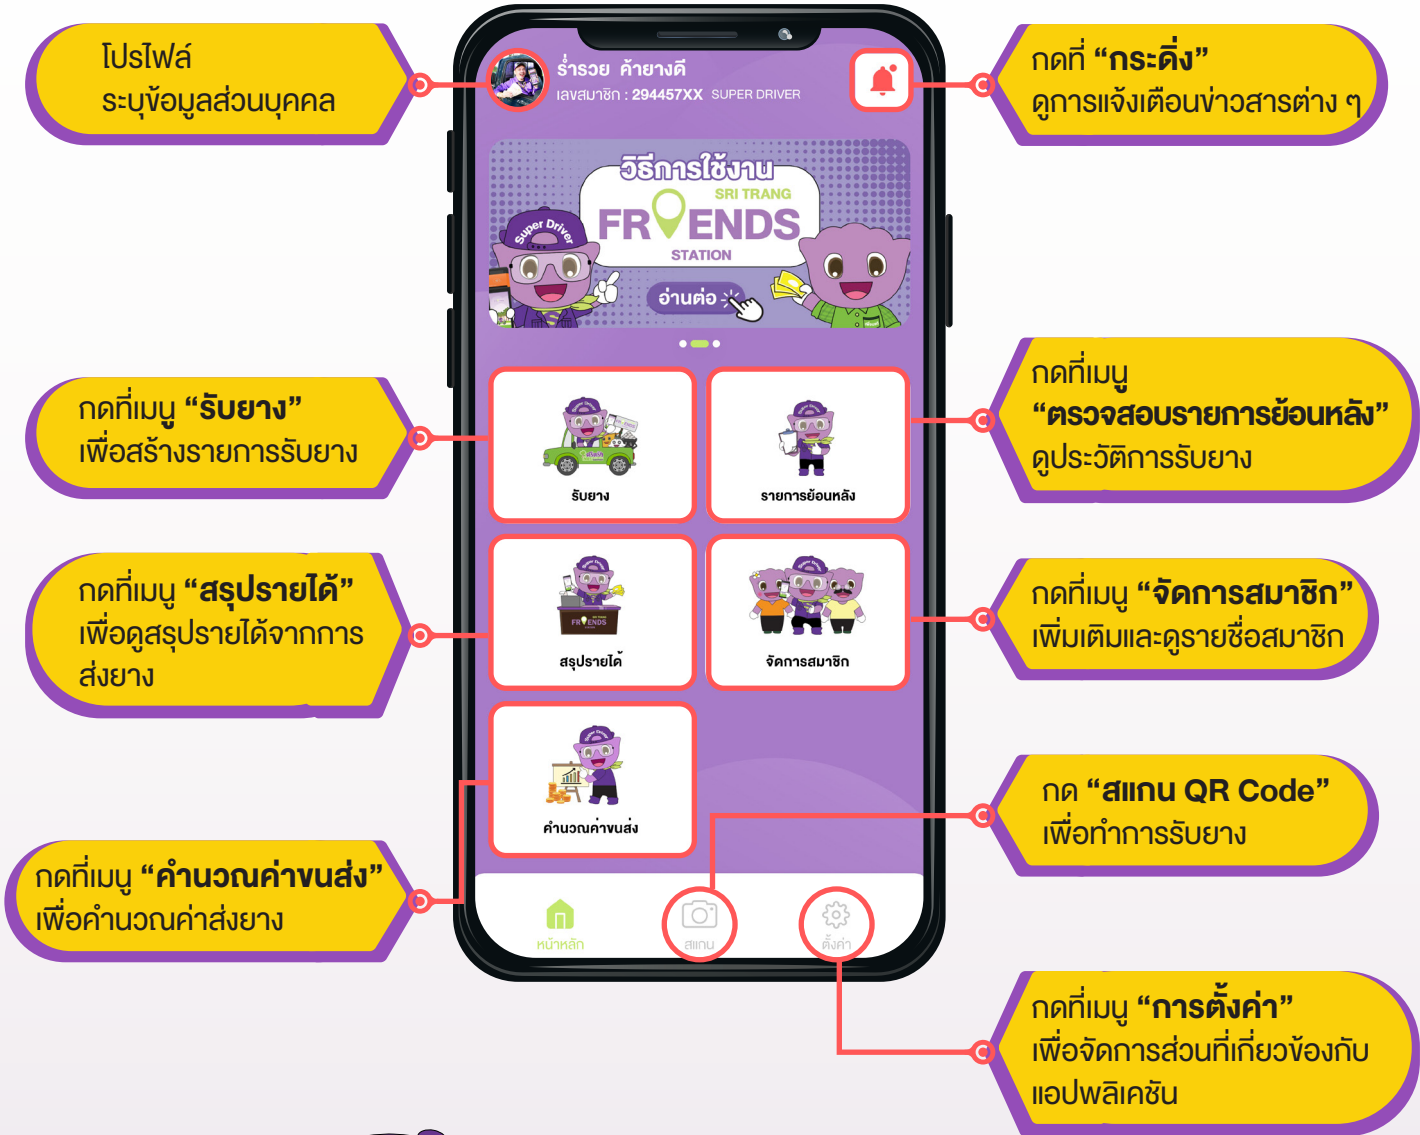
โปรไฟล์
ระบุข้อมูลส่วนบุคคล

ร่ำรวย ค้ายางดี
เลขสมาชิก : 294457XX SUPER DRIVER

กดที่ **“กระดิ่ง”**
ดูการแจ้งเตือนข่าวสารต่าง ๆ

วิธีการใช้งาน
SRI TRANG
FRIENDS
STATION
อ่านต่อ
Super Driver

กดที่เมนู **“รับยาง”**
เพื่อสร้างรายการรับยาง

รับยาง

รายการย้อนหลัง

กดที่เมนู
**“ตรวจสอบรายการย้อนหลัง”**
ดูประวัติการรับยาง

กดที่เมนู **“สรุปรายได้”**
เพื่อดูสรุปรายได้จากการส่งยาง

สรุปรายได้

จัดการสมาชิก

กดที่เมนู **“จัดการสมาชิก”**
เพิ่มเติมและดูรายชื่อสมาชิก

คำนวณค่าขนส่ง

กด **“สแกน QR Code”**
เพื่อทำการรับยาง

กดที่เมนู **“คำนวณค่าขนส่ง”**
เพื่อคำนวณค่าส่งยาง

หน้าหลัก
สแกน
ตั้งค่า

กดที่เมนู **“การตั้งค่า”**
เพื่อจัดการส่วนที่เกี่ยวข้องกับแอปพลิเคชัน